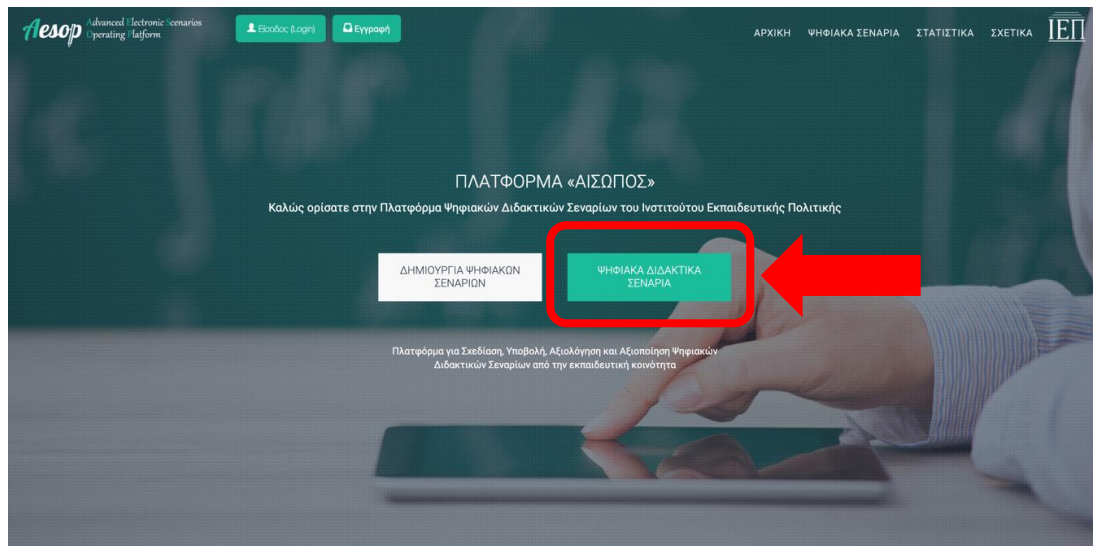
Aesop Advanced Electronic Scenarios Operating Platform

Είσοδος (Login)

Εγγραφή

ΑΡΧΙΚΗ ΨΗΦΙΑΚΑ ΣΕΝΑΡΙΑ ΣΤΑΤΙΣΤΙΚΑ ΣΧΕΤΙΚΑ

ΙΕΠ

ΠΛΑΤΦΟΡΜΑ «ΑΙΣΩΠΟΣ»

Καλώς ορίσατε στην Πλατφόρμα Ψηφιακών Διδακτικών Σεναρίων του Ινστιτούτου Εκπαιδευτικής Πολιτικής

ΔΗΜΙΟΥΡΓΙΑ ΨΗΦΙΑΚΩΝ ΣΕΝΑΡΙΩΝ

ΨΗΦΙΑΚΑ ΔΙΔΑΚΤΙΚΑ ΣΕΝΑΡΙΑ

Πλατφόρμα για Σχεδίαση, Υποβολή, Αξιολόγηση και Αξιοποίηση Ψηφιακών Διδακτικών Σεναρίων από την εκπαιδευτική κοινότητα